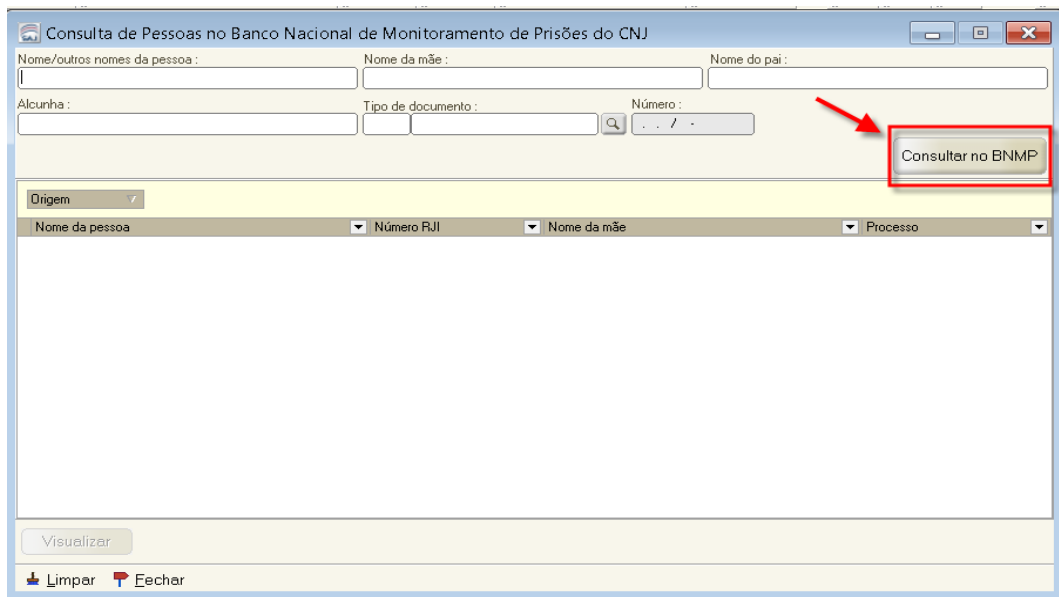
Consulta de Pessoas no Banco Nacional de Monitoramento de Prisões do CNJ

Nome/outros nomes da pessoa :

Nome da mãe :

Nome do pai :

Alcunha :

Tipo de documento :

Número :

. . / -

Consultar no BNMP

Origem

| Nome da pessoa | Número RJI | Nome da mãe | Processo |
|---|---|---|---|

Visualizar

Limpar Fechar